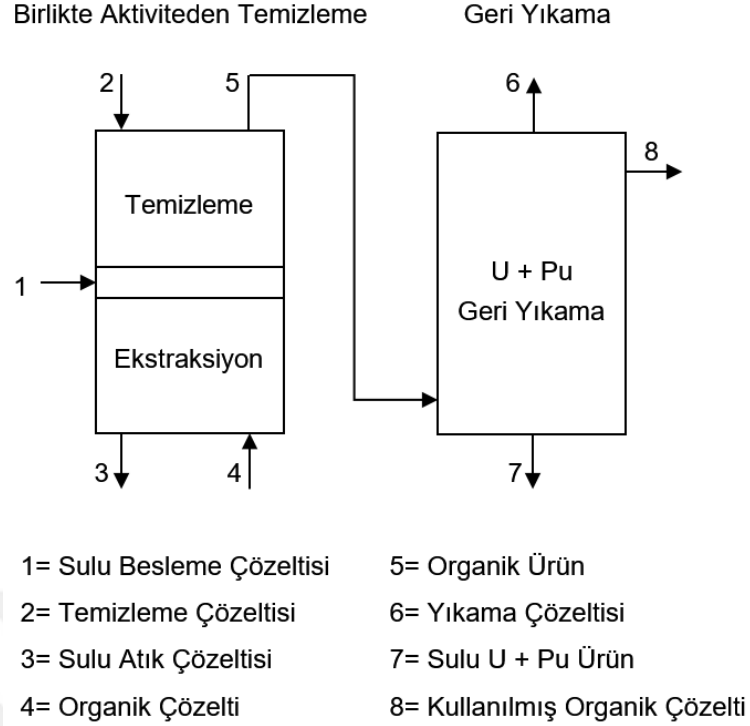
Birlikte Aktiviteden Temizleme

Geri Yıkama

2

5

6

8

Temizleme

1

U + Pu
Geri Yıkama

Ekstraksiyon

3

4

7

1= Sulu Besleme Çözeltisi
2= Temizleme Çözeltisi
3= Sulu Atık Çözeltisi
4= Organik Çözelti

5= Organik Ürün
6= Yıkama Çözeltisi
7= Sulu U + Pu Ürün
8= Kullanılmış Organik Çözelti